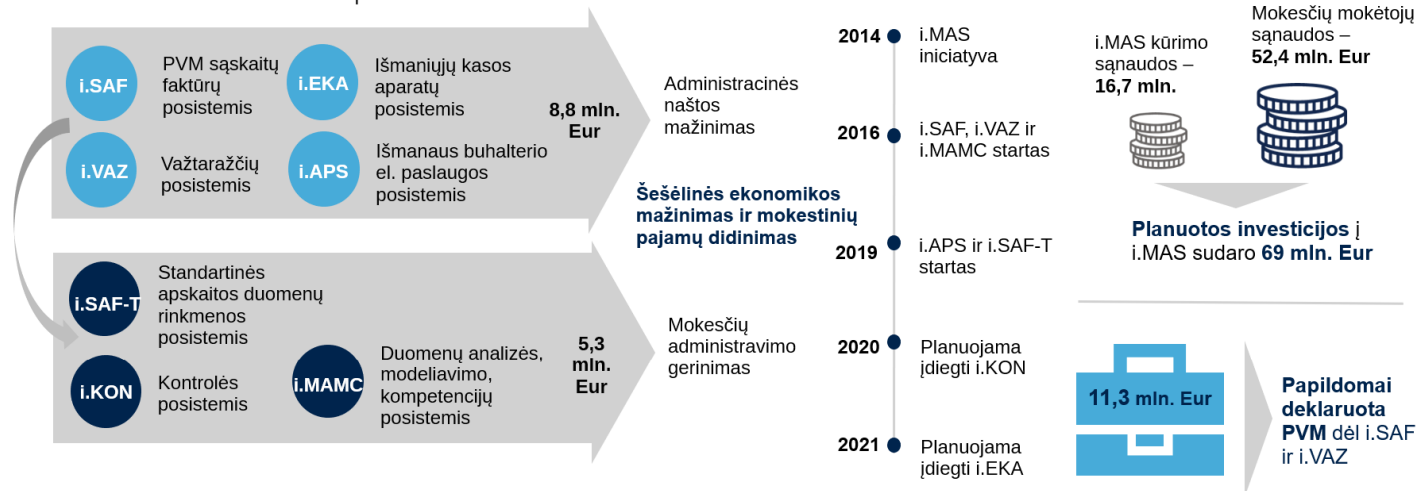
i.SAF
PVM sąskaitų faktūrų posistemis

i.EKA
Išmaniųjų kasos aparatų posistemis

i.VAZ
Važtaraščių posistemis

i.APS
Išmanaus buhalterio el. paslaugos posistemis

8,8 mln. Eur

Administracinės naštos mažinimas

i.SAF-T
Standartinės apskaitos duomenų rinkmenos posistemis

i.KON
Kontrolės posistemis

i.MAMC
Duomenų analizės, modeliavimo, kompetencijų posistemis

5,3 mln. Eur

Mokesčių administravimo gerinimas

Šešėlinės ekonomikos mažinimas ir mokestinių pajamų didinimas

2014 i.MAS iniciatyva
2016 i.SAF, i.VAZ ir i.MAMC startas
2019 i.APS ir i.SAF-T startas
2020 Planuojama įdiegti i.KON
2021 Planuojama įdiegti i.EKA

i.MAS kūrimo sąnaudos – 16,7 mln.

Mokesčių mokėtojų sąnaudos – 52,4 mln. Eur

Planuotos investicijos į i.MAS sudaro 69 mln. Eur

11,3 mln. Eur

Papildomai deklaruota PVM dėl i.SAF ir i.VAZ